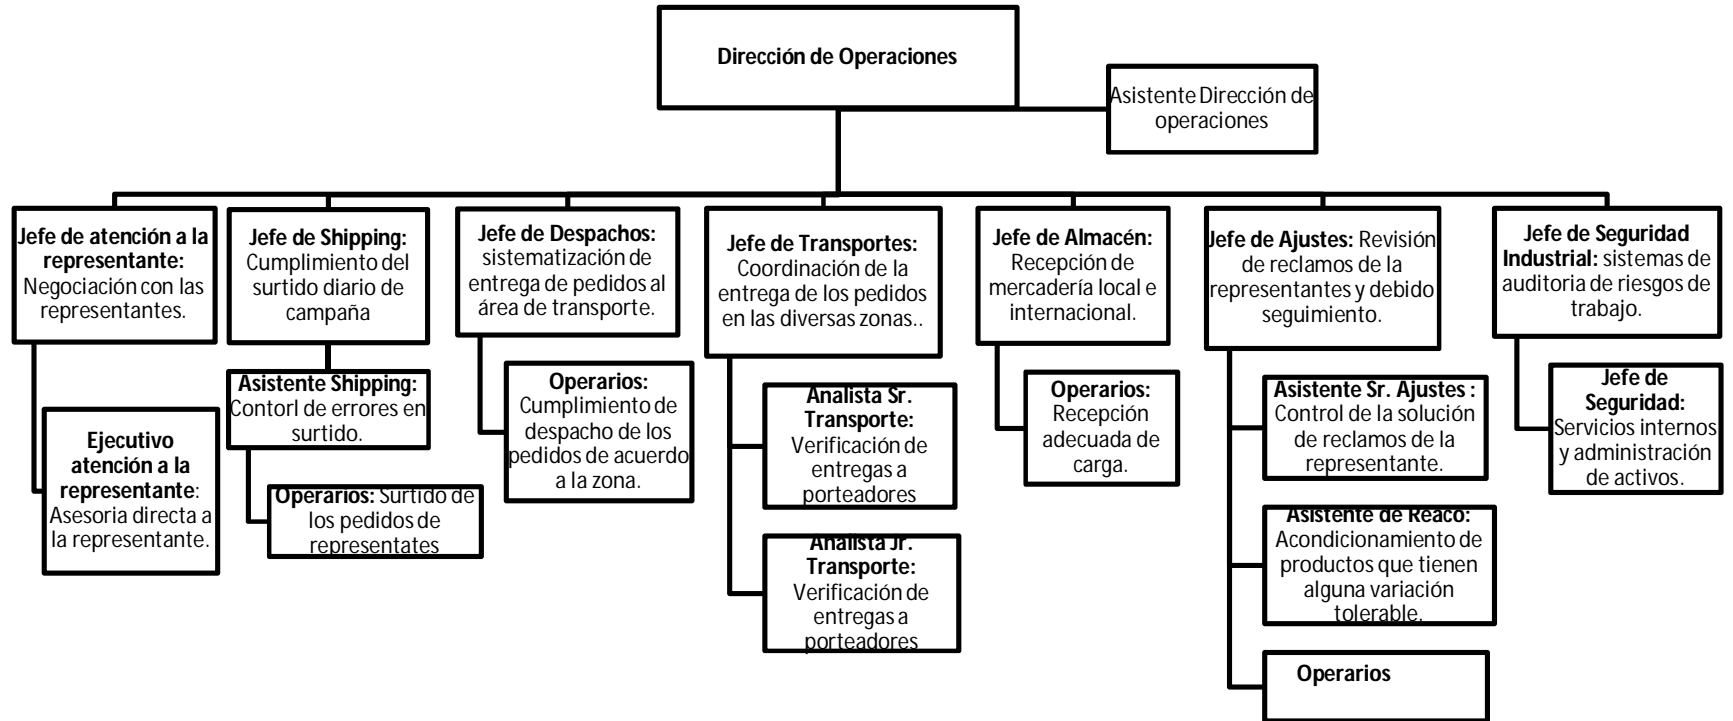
Dirección de Operaciones

Asistente Dirección de operaciones

Jefe de atención a la representante: Negociación con las representantes.

Ejecutivo atención a la representante: Asesoria directa a la representante.

Jefe de Shipping: Cumplimiento del surtido diario de campaña

Asistente Shipping: Contorl de errores en surtido.

Operarios: Surtido de los pedidos de representates

Jefe de Despachos: sistematización de entrega de pedidos al área de transporte.

Operarios: Cumplimiento de despacho de los pedidos de acuerdo a la zona.

Jefe de Transportes: Coordinación de la entrega de los pedidos en las diversas zonas..

Analista Sr. Transporte: Verificación de entregas a porteadores

Analista Jr. Transporte: Verificación de entregas a porteadores

Jefe de Almacén: Recepción de mercadería local e internacional.

Operarios: Recepción adecuada de carga.

Jefe de Ajustes: Revisión de reclamos de la representantes y debido seguimiento.

Asistente Sr. Ajustes : Control de la solución de reclamos de la representante.

Asistente de Reaco: Acondicionamiento de productos que tienen alguna variación tolerable.

Operarios

Jefe de Seguridad Industrial: sistemas de auditoria de riesgos de trabajo.

Jefe de Seguridad: Servicios internos y administración de activos.